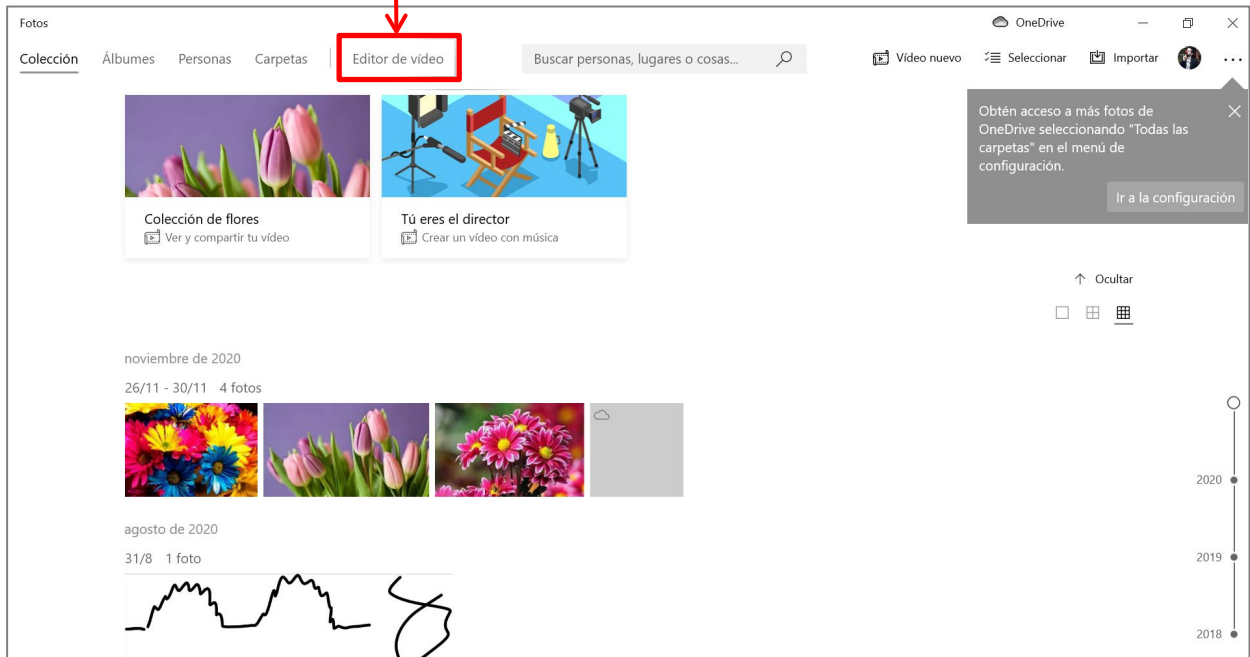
Fotos

OneDrive

Colección Álbumes Personas Carpetas Editor de vídeo

Buscar personas, lugares o cosas...

Vídeo nuevo Seleccionar Importar ...

Obtén acceso a más fotos de OneDrive seleccionando "Todas las carpetas" en el menú de configuración.

Ir a la configuración

Colección de flores
Ver y compartir tu vídeo

Tú eres el director
Crear un vídeo con música

↑ Ocultar

noviembre de 2020

26/11 - 30/11 4 fotos

agosto de 2020

31/8 1 foto

2020

2019

2018